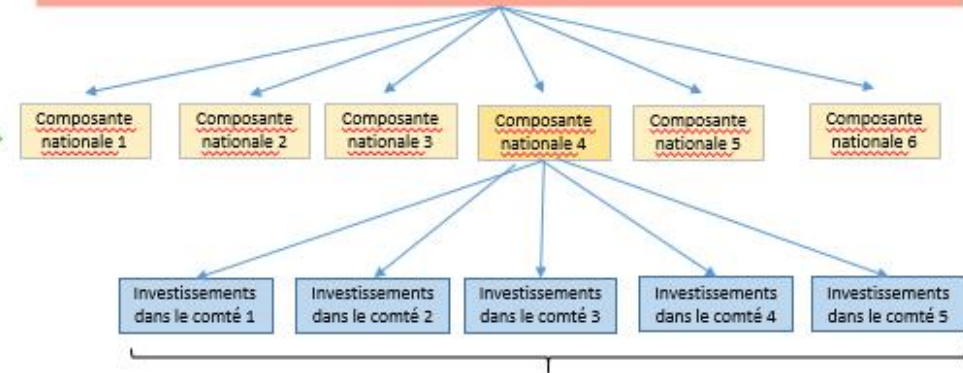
Composante nationale 1

Composante nationale 2

Composante nationale 3

Composante nationale 4

Composante nationale 5

Composante nationale 6

Investissements dans le comté 1

Investissements dans le comté 2

Investissements dans le comté 3

Investissements dans le comté 4

Investissements dans le comté 5